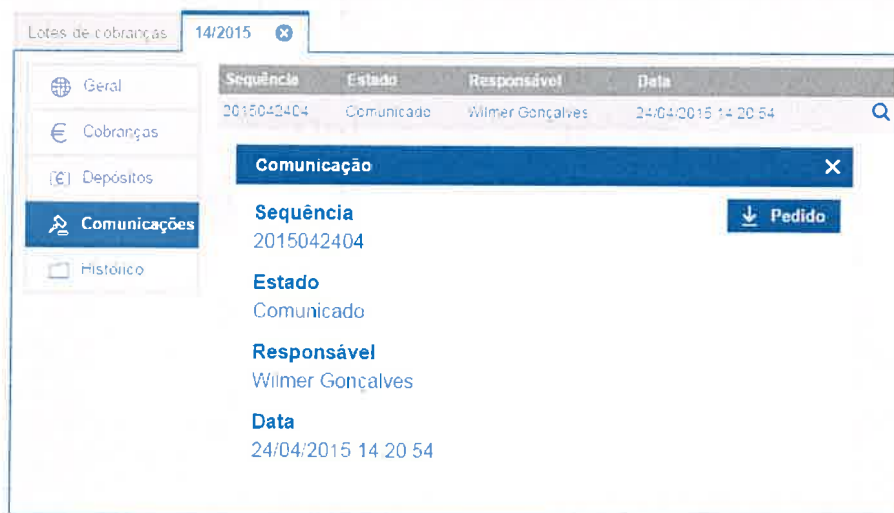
Lotes de cobranças 14/2015

Geral
Cobranças
Depósitos
Comunicações
Histórico

| Sequência | Estado | Responsável | Data |
|---|---|---|---|
| 2015042404 | Comunicado | Wilmer Gonçalves | 24/04/2015 14 20 54 |

Comunicação

Pedido

Sequência
2015042404

Estado
Comunicado

Responsável
Wilmer Gonçalves

Data
24/04/2015 14 20 54